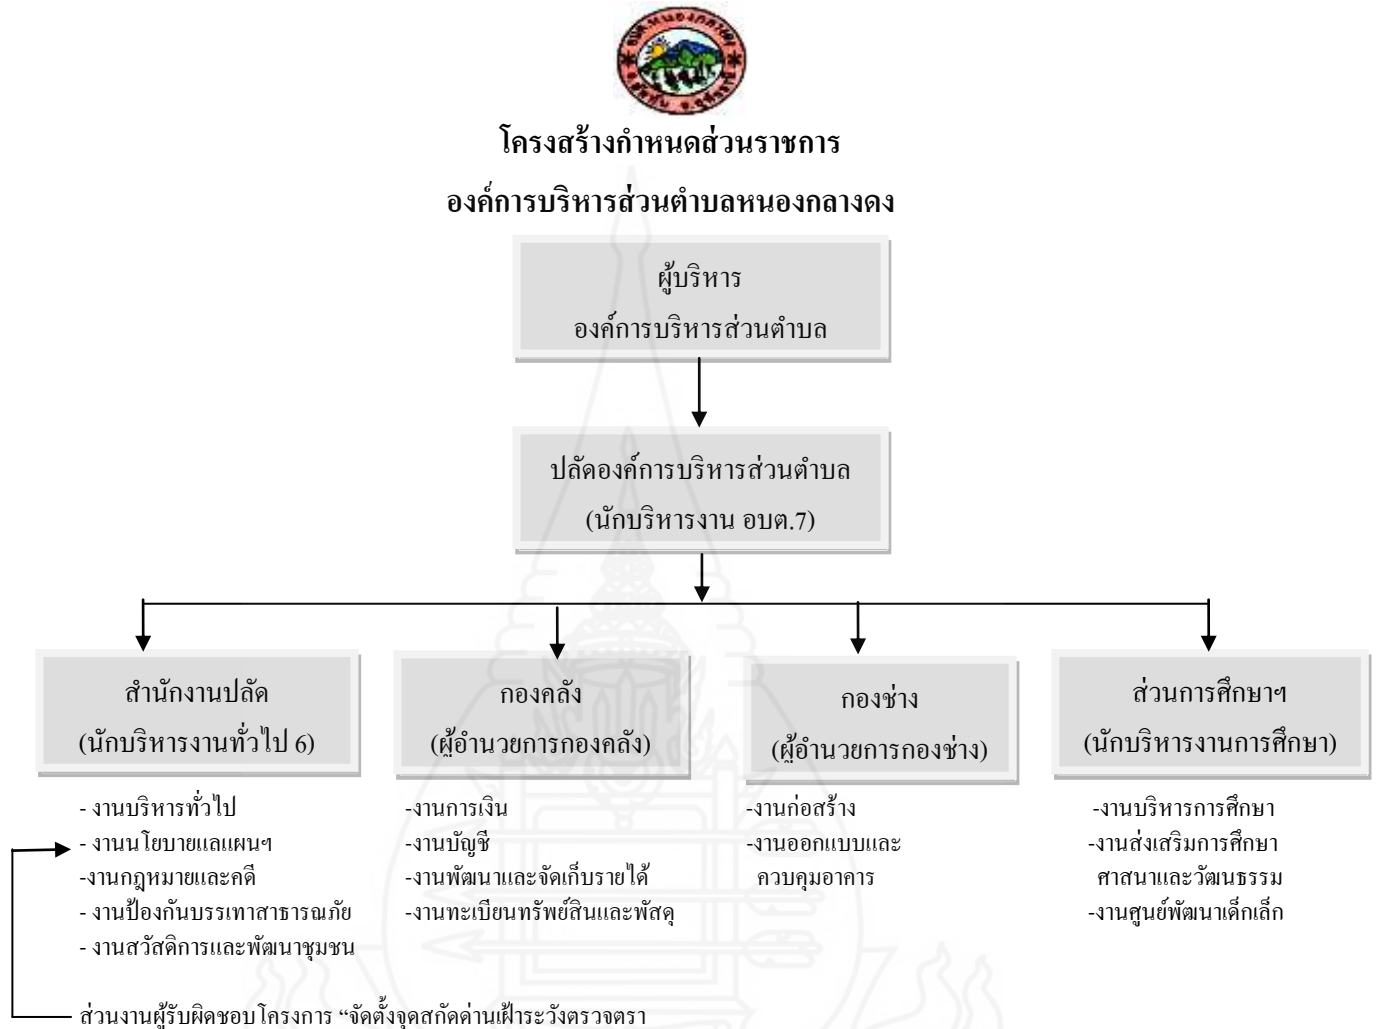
โครงสร้างกำหนดส่วนราชการ

องค์การบริหารส่วนตำบลหนองกลางดง

ผู้บริหาร
องค์การบริหารส่วนตำบล

ปลัดองค์การบริหารส่วนตำบล
(นักบริหารงาน อบต.7)

สำนักงานปลัด
(นักบริหารงานทั่วไป 6)

- งานบริหารทั่วไป
- งานนโยบายแลแผนฯ
-งานกฎหมายและคดี
- งานป้องกันบรรเทาสาธารณภัย
- งานสวัสดิการและพัฒนาชุมชน

กองคลัง
(ผู้อำนวยการกองคลัง)

-งานการเงิน
-งานบัญชี
-งานพัฒนาและจัดเก็บรายได้
-งานทะเบียนทรัพย์สินและพัสดุ

กองช่าง
(ผู้อำนวยการกองช่าง)

-งานก่อสร้าง
-งานออกแบบและควบคุมอาคาร

ส่วนการศึกษาฯ
(นักบริหารงานการศึกษา)

-งานบริหารการศึกษา
-งานส่งเสริมการศึกษา ศาสนาและวัฒนธรรม
-งานศูนย์พัฒนาเด็กเล็ก

ส่วนงานผู้รับผิดชอบโครงการ "จัดตั้งจุดสกัดด่านเฝ้าระวังตรวจตรา